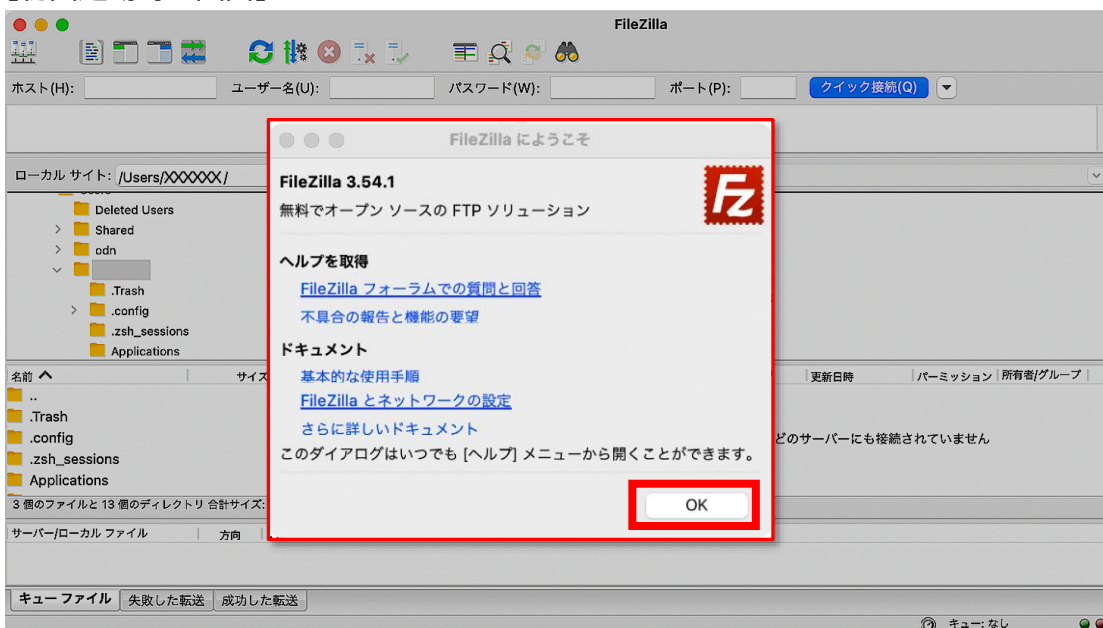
FileZilla

ホスト(H): ユーザー名(U): パスワード(W): ポート(P): クイック接続(Q)

ローカル サイト: /Users/XXXXXX/

Deleted Users
Shared
odn
.Trash
.config
.zsh_sessions
Applications

名前 サイズ 更新日時 パーミッション 所有者/グループ

..
.Trash
.config
.zsh_sessions
Applications

3 個のファイルと 13 個のディレクトリ 合計サイズ:

どのサーバーにも接続されていません

サーバー/ローカル ファイル 方向

キュー ファイル 失敗した転送 成功した転送

キュー: なし

FileZilla にようこそ

FileZilla 3.54.1
無料でオープン ソースの FTP ソリューション

ヘルプを取得
FileZilla フォーラムでの質問と回答
不具合の報告と機能の要望

ドキュメント
基本的な使用手順
FileZilla とネットワークの設定
さらに詳しいドキュメント
このダイアログはいつでも [ヘルプ] メニューから開くことができます。

OK